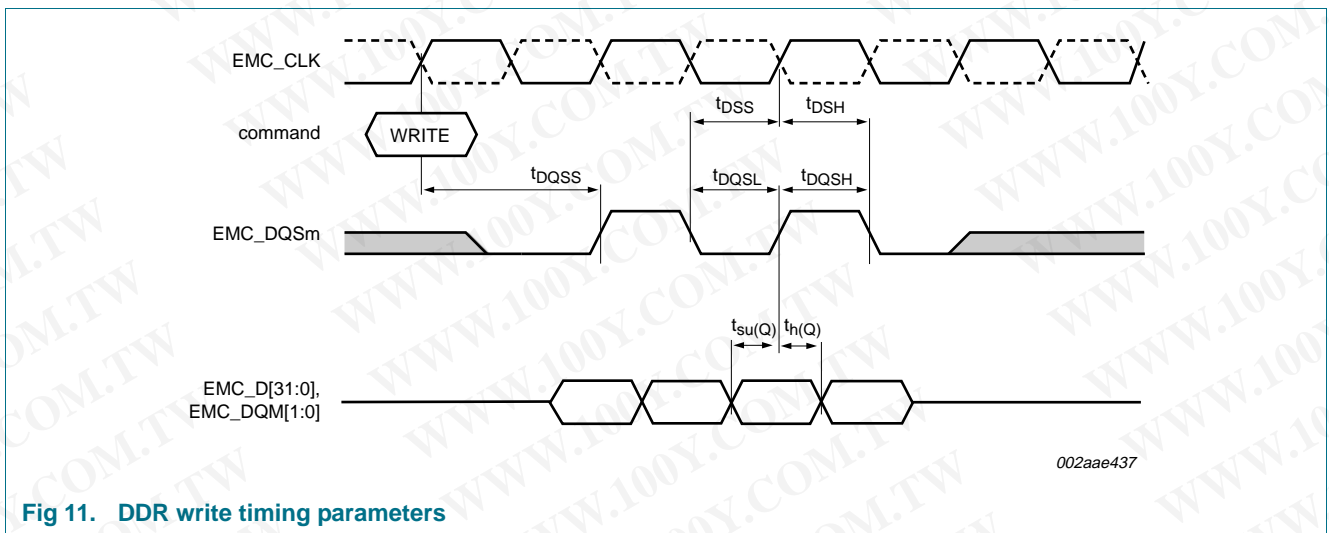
EMC_CLK

command

WRITE

$t_{DSS}$

$t_{DSH}$

$t_{DQSS}$

$t_{DQSL}$

$t_{DQSH}$

EMC_DQSm

$t_{su(Q)}$

$t_{h(Q)}$

EMC_D[31:0], EMC_DQM[1:0]

002aae437

Fig 11. DDR write timing parameters

WWW.100Y.COM.TW